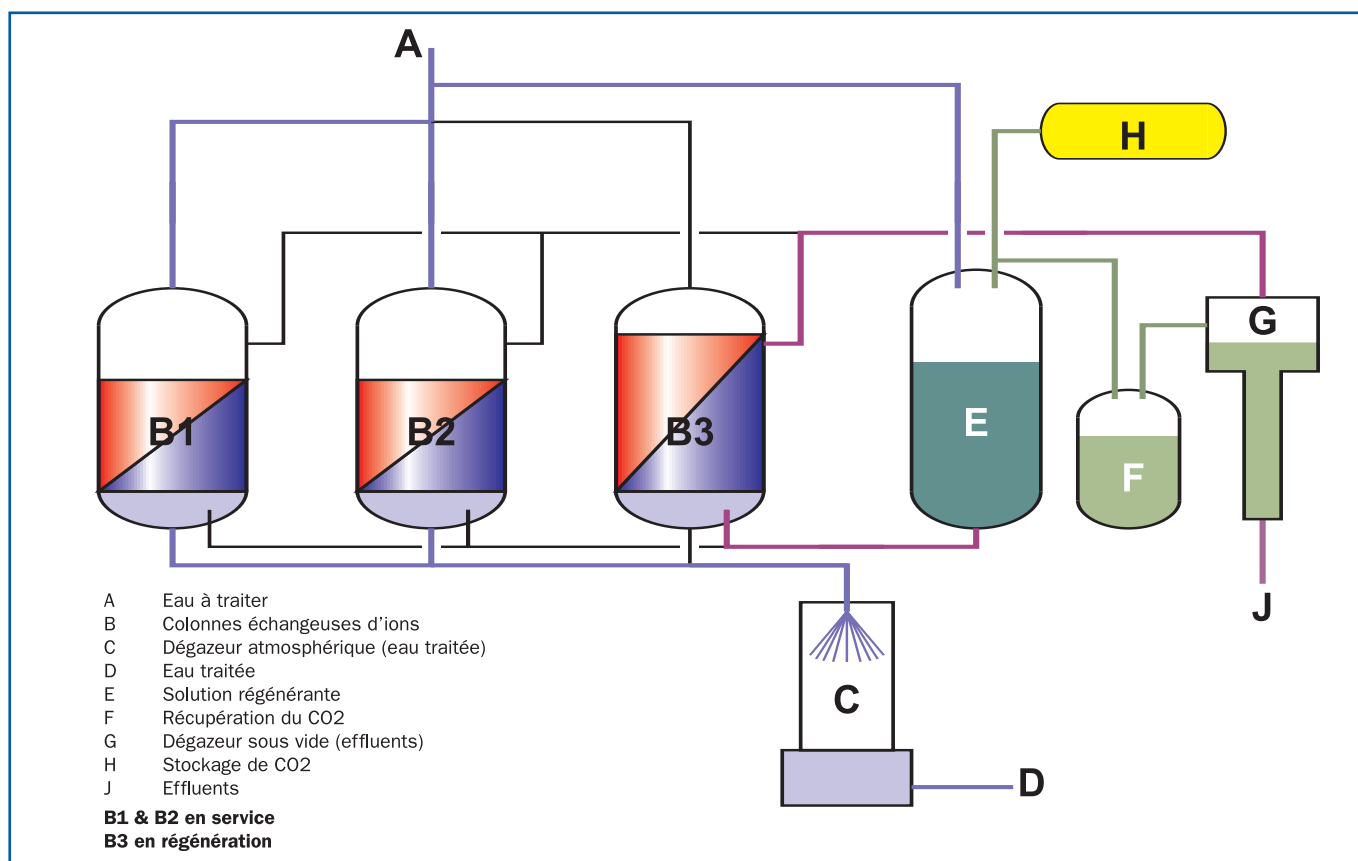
A

H

B1

B2

B3

E

F

G

J

C

D

A Eau à traiter
B Colonnes échangeuses d'ions
C Dégazeur atmosphérique (eau traitée)
D Eau traitée
E Solution régénérante
F Récupération du CO2
G Dégazeur sous vide (effluents)
H Stockage de CO2
J Effluents

**B1 & B2 en service**
**B3 en régénération**